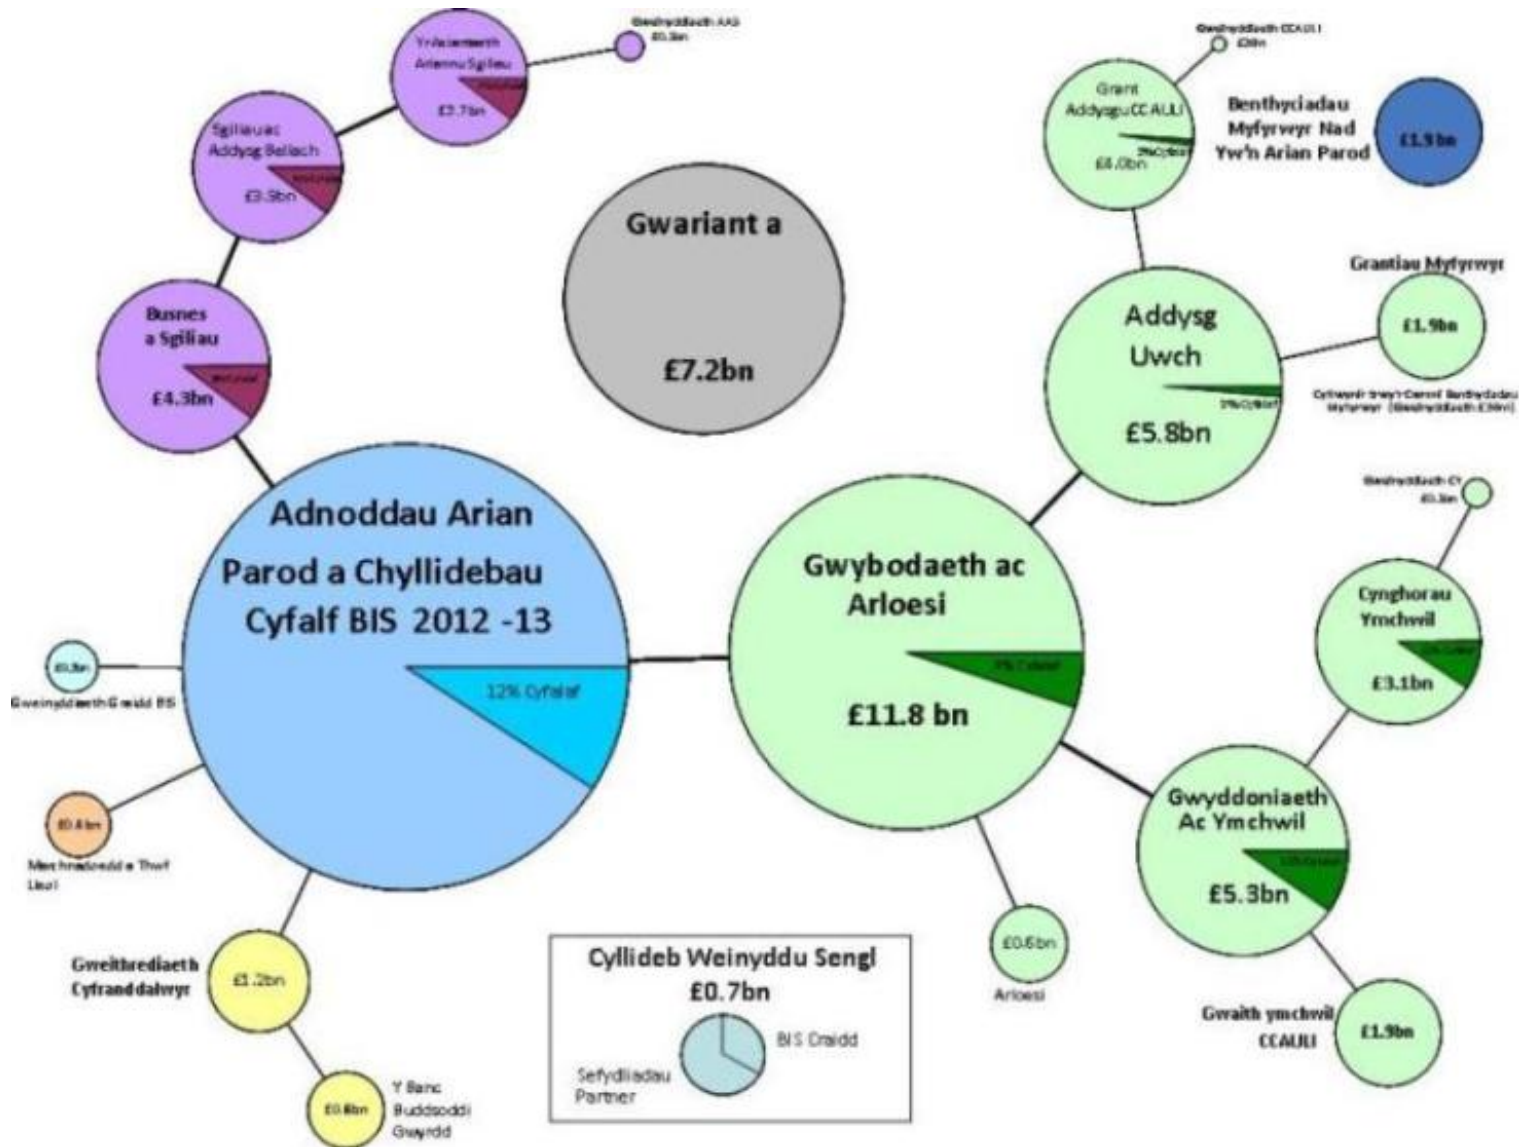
Gwasanaeth AAS £0.3bn

Yr Asiantaeth Ariannu Sgiliau £3.7bn

Sgiliau ac Addysg Bellach £3.9bn

Busnes a Sgiliau £4.3bn

Gwariant a

£7.2bn

Gwasanaeth CCAUL £0bn

Grant Addysgu CCAULl 3% Cyfalaf £4.0bn

Benthyciadau Myfyrwyr Nad Yw'n Arian Parod £1.9bn

Grantiau Myfyrwyr £1.9bn

Addysg Uwch 3% Cyfalaf £5.8bn

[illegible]

Adnoddau Arian Parod a Chyllidebau Cyfalf BIS 2012 -13

12% Cyfalaf

£0.3bn

Gweinyddiaeth Graidd BIS

£0.4bn

Marchnadoedd a Thwf Lleol

Gweithrediaeth Cyfranddalwyr £1.2bn

£0.8bn Y Banc Buddsoddi Gwyrdd

Gwybodaeth ac Arloesi 9% Cyfalaf £11.8 bn

Gwasanaeth CY £0.3bn

Cynghorau Ymchwil £3.1bn

Gwyddoniaeth Ac Ymchwil £5.3bn

£0.6bn Arloesi

Gwaith ymchwil CCAULl £1.9bn

Cyllideb Weinyddu Sengl £0.7bn

BIS Craidd

Sefydliadau Partner